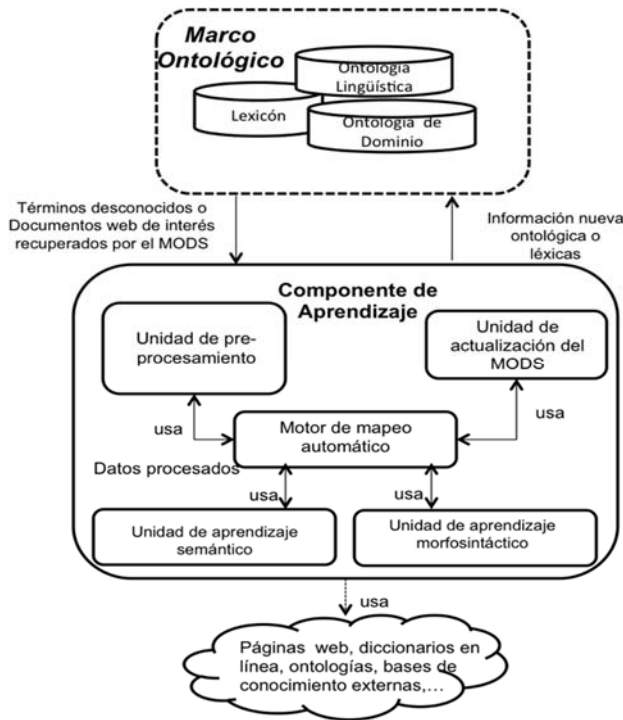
Marco Ontológico

Ontología Lingüística

Lexicón

Ontología de Dominio

Términos desconocidos o Documentos web de interés recuperados por el MODS

Información nueva ontológica o léxicas

Componente de Aprendizaje

Unidad de pre-procesamiento

Unidad de actualización del MODS

usa

usa

Motor de mapeo automático

Datos procesados

usa

usa

Unidad de aprendizaje semántico

Unidad de aprendizaje morfosintáctico

usa

Páginas web, diccionarios en línea, ontologías, bases de conocimiento externas,...